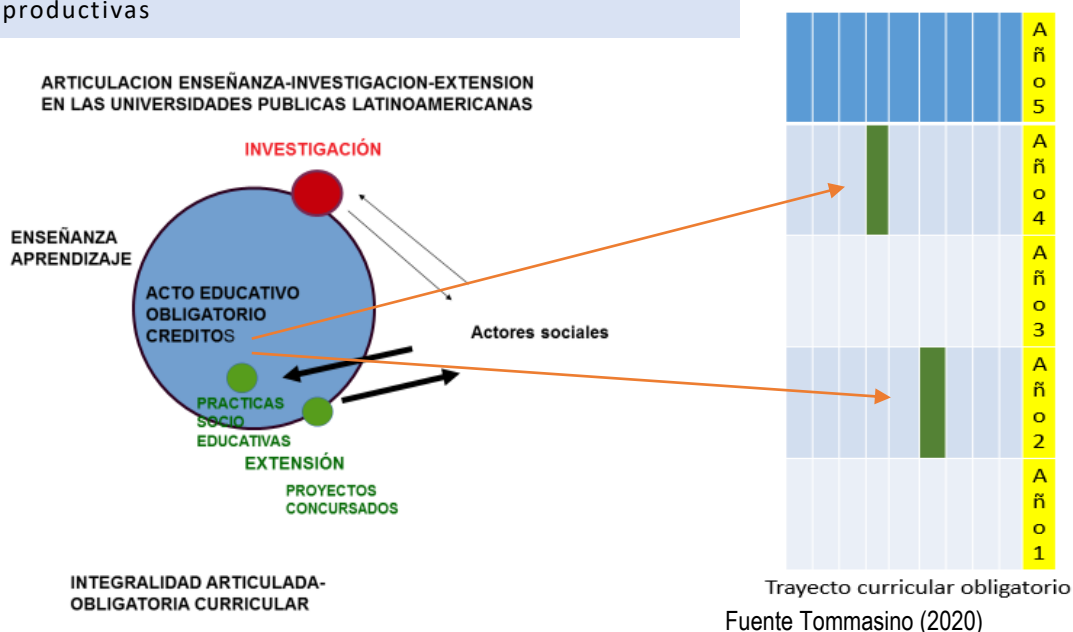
productivas

ARTICULACION ENSEÑANZA-INVESTIGACION-EXTENSION EN LAS UNIVERSIDADES PUBLICAS LATINOAMERICANAS

INVESTIGACIÓN

ENSEÑANZA APRENDIZAJE

ACTO EDUCATIVO OBLIGATORIO CREDITOS

Actores sociales

PRACTICAS SOCIO EDUCATIVAS

EXTENSIÓN

PROYECTOS CONCURSADOS

INTEGRALIDAD ARTICULADA-OBLIGATORIA CURRICULAR

Año5

Año4

Año3

Año2

Año1

Trayecto curricular obligatorio

Fuente Tommasino (2020)